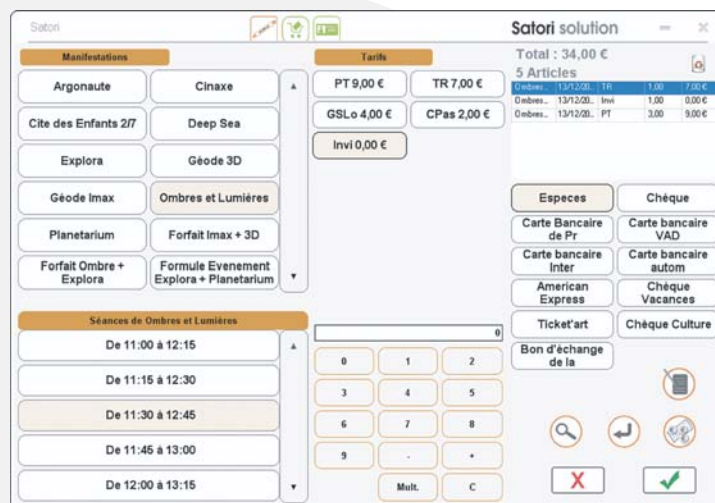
Satori

Satori solution

Manifestations

Argonaute
Cinaxe
Cite des Enfants 2/7
Deep Sea
Explora
Géode 3D
Géode Imax
Ombres et Lumières
Planetarium
Forfait Imax + 3D
Forfait Ombre + Explora
Formule Evenement Explora + Planetarium

Tarifs

PT 9,00 €
TR 7,00 €
GSLo 4,00 €
CPas 2,00 €
Invi 0,00 €

Total : 34,00 €
5 Articles

| | | | | |
|---|---|---|---|---|
| Ombres... | 13/12/20... | TR | 1,00 | 7,00 € |
| Ombres... | 13/12/20... | Invi | 1,00 | 0,00 € |
| Ombres... | 13/12/20... | PT | 3,00 | 9,00 € |

Especes
Chèque
Carte Bancaire de Pr
Carte bancaire VAD
Carte bancaire Inter
Carte bancaire autom
American Express
Chèque Vacances
Ticket'art
Chèque Culture
Bon d'échange de la

Séances de Ombres et Lumières

De 11:00 à 12:15
De 11:15 à 12:30
De 11:30 à 12:45
De 11:45 à 13:00
De 12:00 à 13:15

0

0
1
2
3
4
5
6
7
8
9
-
+
Mult.
C

X